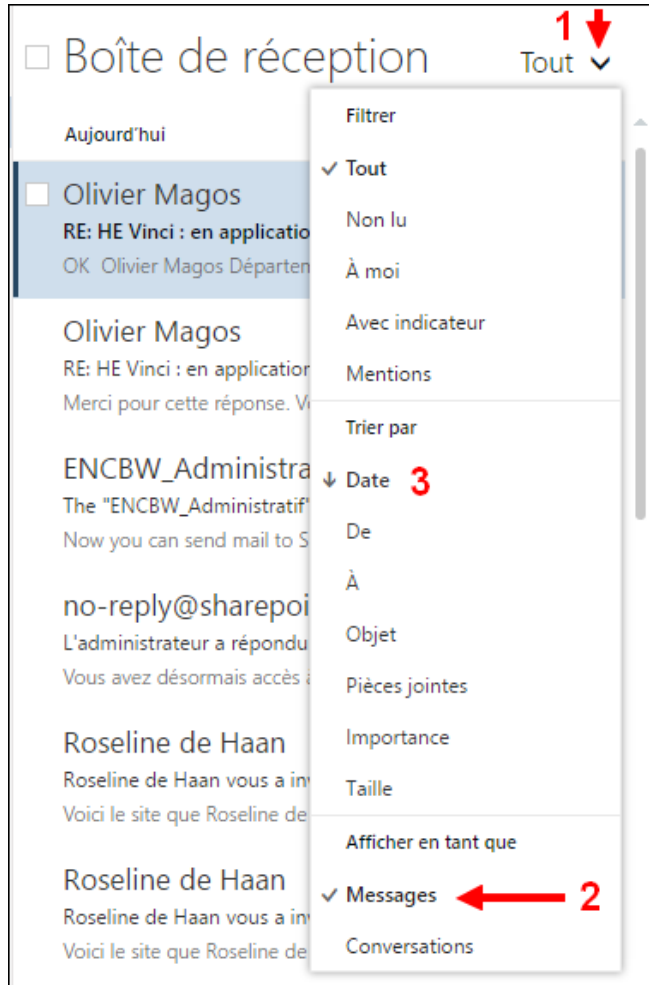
Boîte de réception

Tout

1

Aujourd'hui

Olivier Magos
RE: HE Vinci : en applicatio
OK Olivier Magos Départen

Olivier Magos
RE: HE Vinci : en applicatio
Merci pour cette réponse. V

ENCBW_Administra
The "ENCBW_Administratif"
Now you can send mail to S

no-reply@sharepoi
L'administrateur a répondu
Vous avez désormais accès

Roseline de Haan
Roseline de Haan vous a in
Voici le site que Roseline de

Roseline de Haan
Roseline de Haan vous a in
Voici le site que Roseline de

Filtrer
✓ Tout
Non lu
À moi
Avec indicateur
Mentions

Trier par
↓ Date 3
De
À
Objet
Pièces jointes
Importance
Taille

Afficher en tant que
✓ Messages 2
Conversations